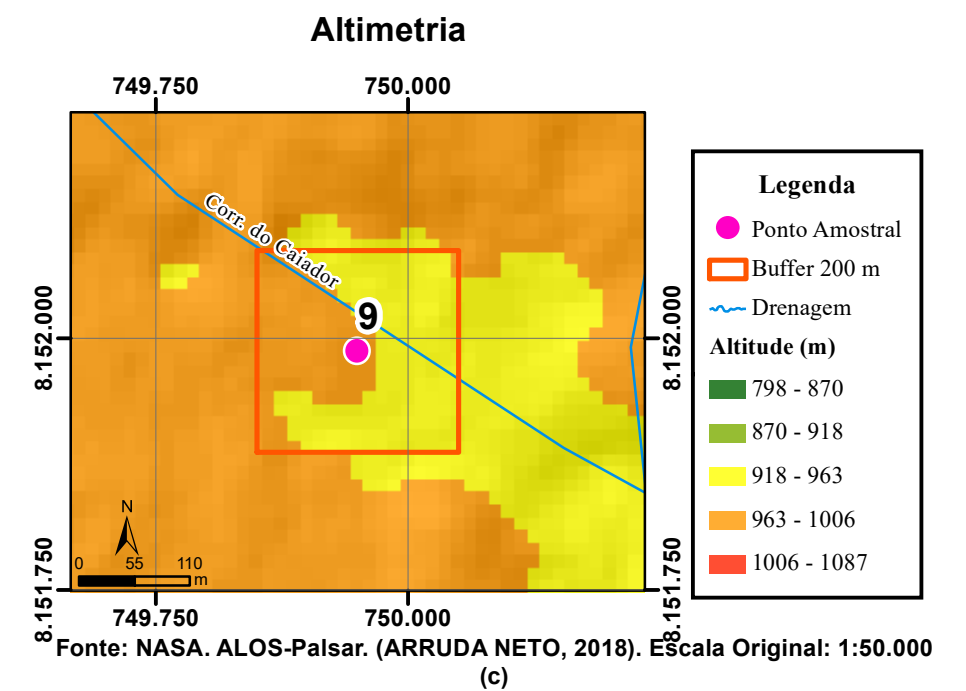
Altimetria

749.750
750.000

8.152.000
8.151.750

Corr. do Caiador

9

N

0 55 110 m

749.750
750.000

8.152.000
8.151.750

Legenda
Ponto Amostral
Buffer 200 m
Drenagem
Altitude (m)
798 - 870
870 - 918
918 - 963
963 - 1006
1006 - 1087

Fonte: NASA. ALOS-Palsar. (ARRUDA NETO, 2018). Escala Original: 1:50.000
(c)